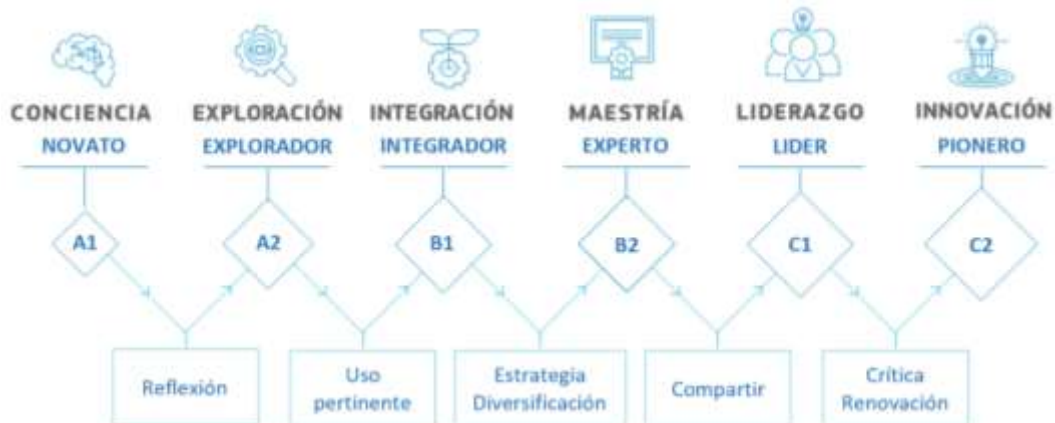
CONCIENCIA
NOVATO

EXPLORACIÓN
EXPLORADOR

INTEGRACIÓN
INTEGRADOR

MAESTRÍA
EXPERTO

LIDERAZGO
LIDER

INNOVACIÓN
PIONERO

A1

A2

B1

B2

C1

C2

Reflexión

Uso pertinente

Estrategia Diversificación

Compartir

Crítica Renovación